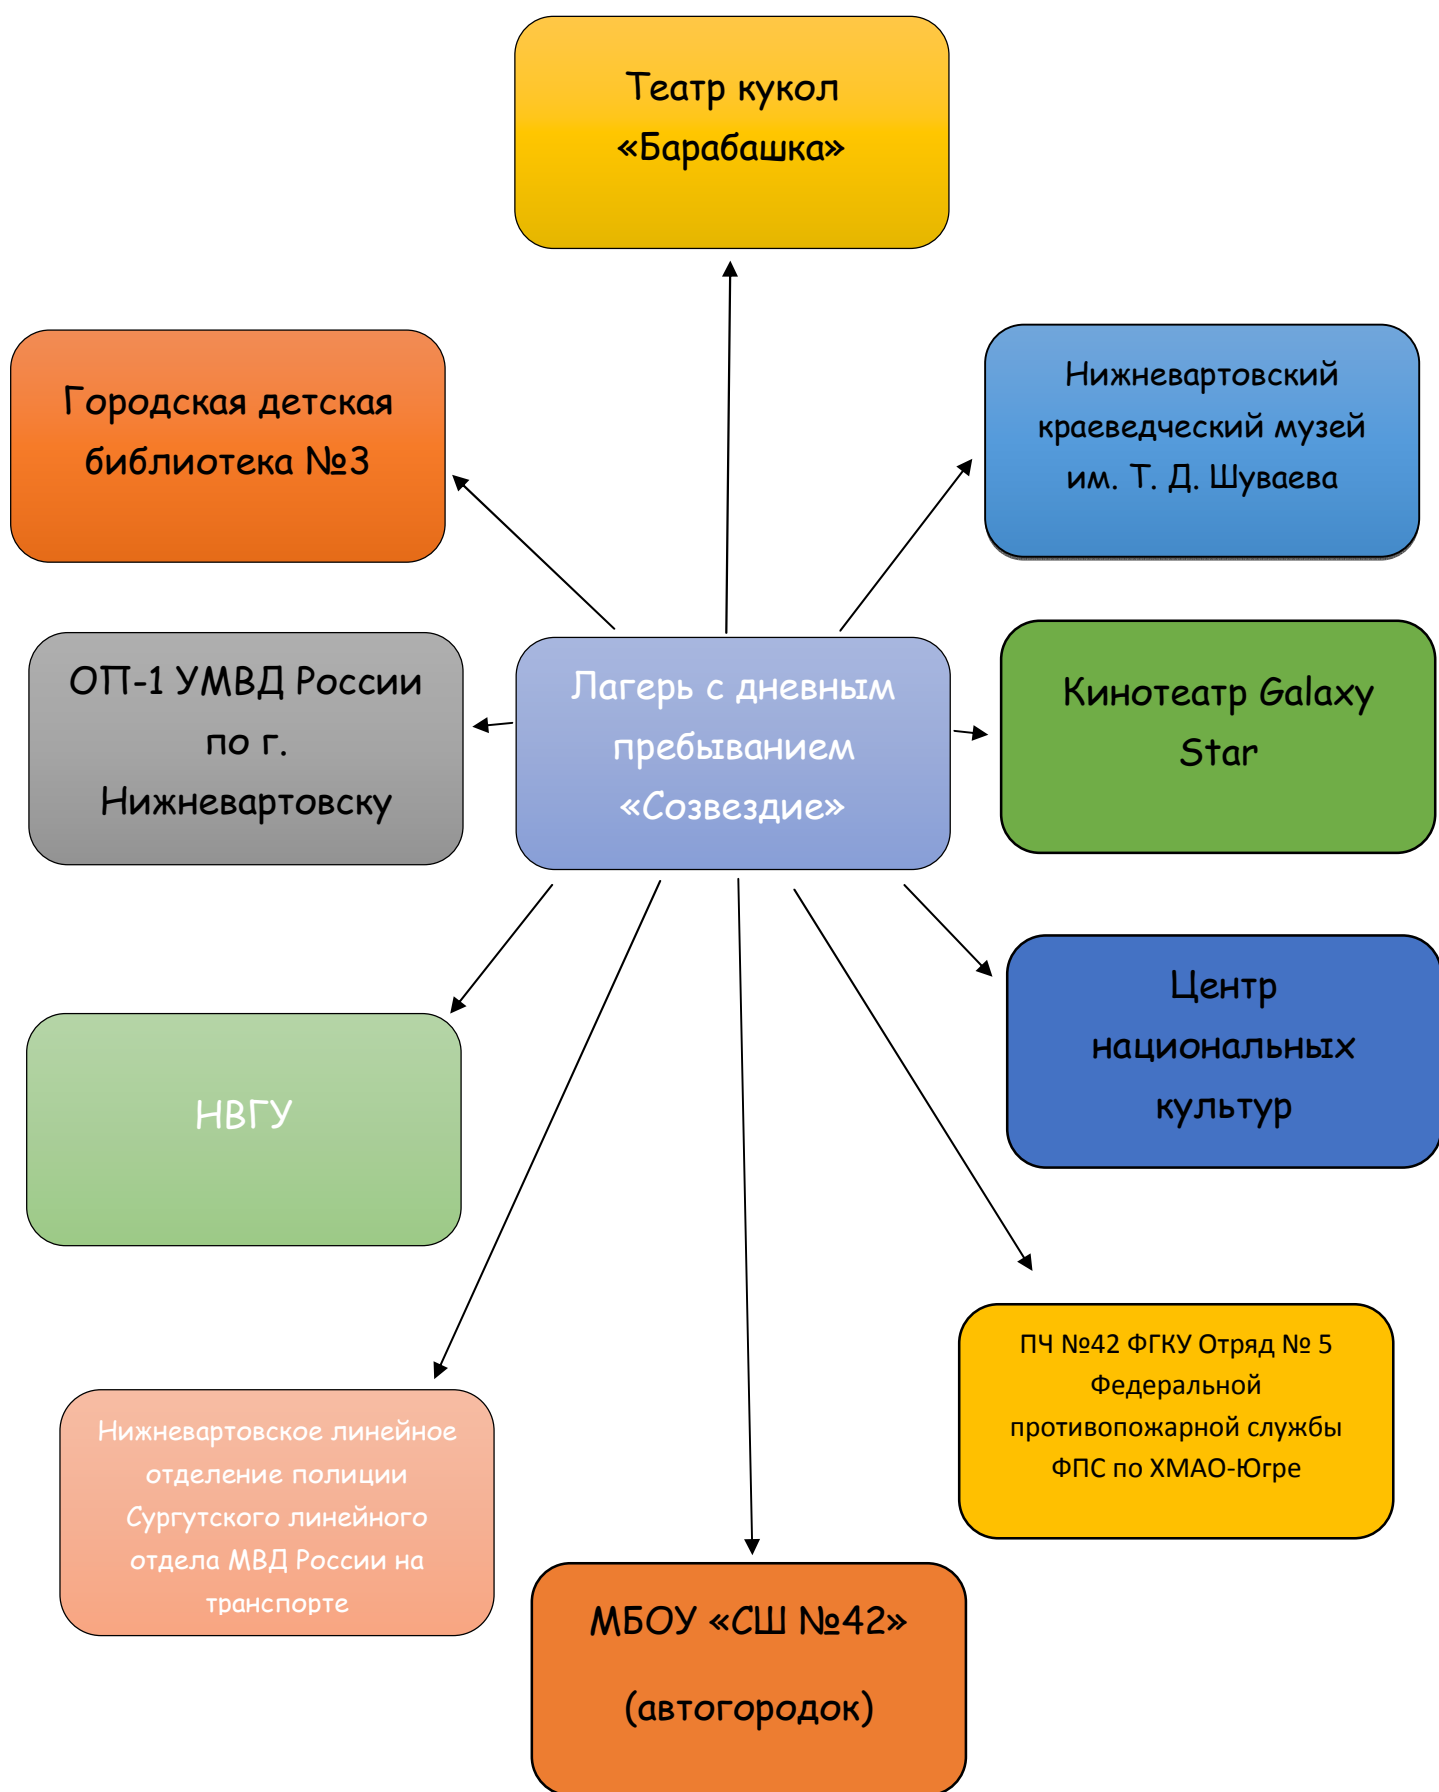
Театр кукол «Барабашка»

Городская детская библиотека №3

Нижневартовский краеведческий музей им. Т. Д. Шуваева

ОП-1 УМВД России по г. Нижневартовску

Лагерь с дневным пребыванием «Созвездие»

Кинотеатр Galaxy Star

НВГУ

Центр национальных культур

ПЧ №42 ФГКУ Отряд № 5 Федеральной противопожарной службы ФПС по ХМАО-Югре

Нижневартовское линейное отделение полиции Сургутского линейного отдела МВД России на транспорте

МБОУ «СШ №42»

(автогородок)